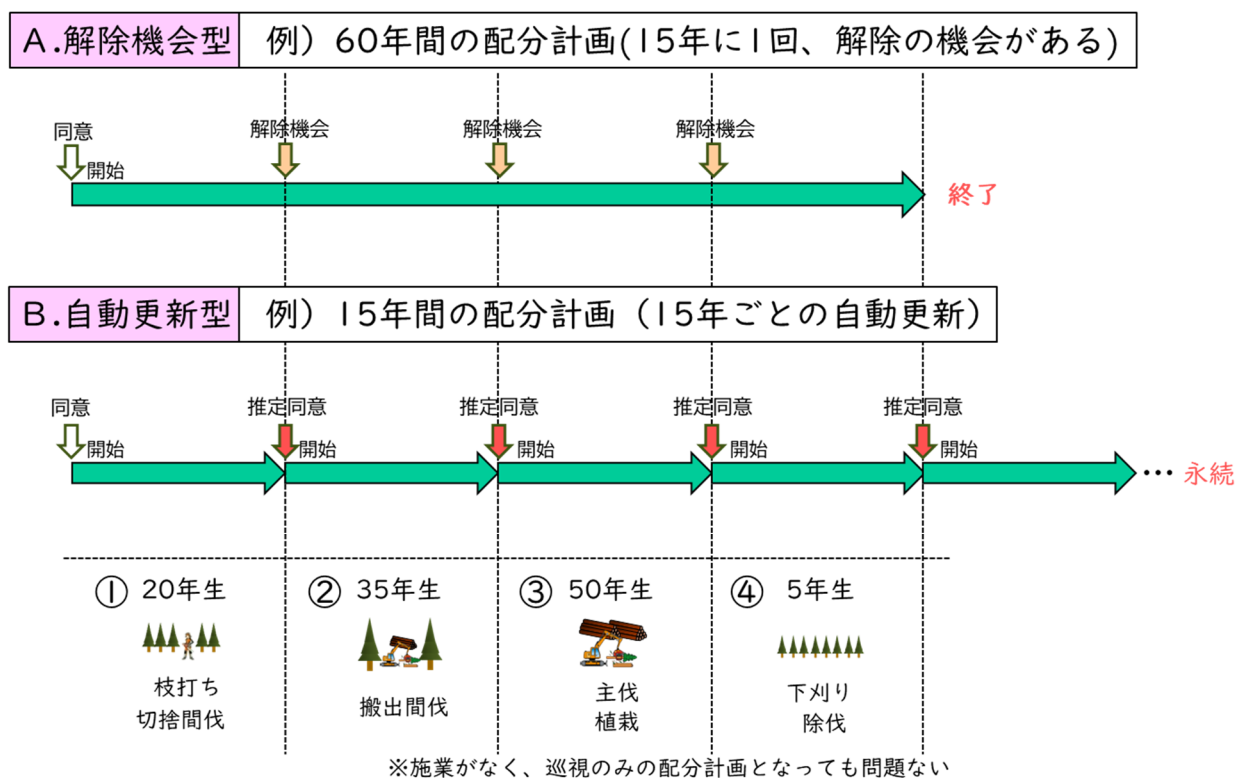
A.解除機会型　例）60年間の配分計画(15年に1回、解除の機会がある)

同意
開始
解除機会
解除機会
解除機会
終了

B.自動更新型　例）15年間の配分計画（15年ごとの自動更新）

同意
開始
推定同意
開始
推定同意
開始
推定同意
開始
推定同意
開始
… 永続

① 20年生
枝打ち
切捨間伐

② 35年生
搬出間伐

③ 50年生
主伐
植栽

④ 5年生
下刈り
除伐

※施業がなく、巡視のみの配分計画となっても問題ない